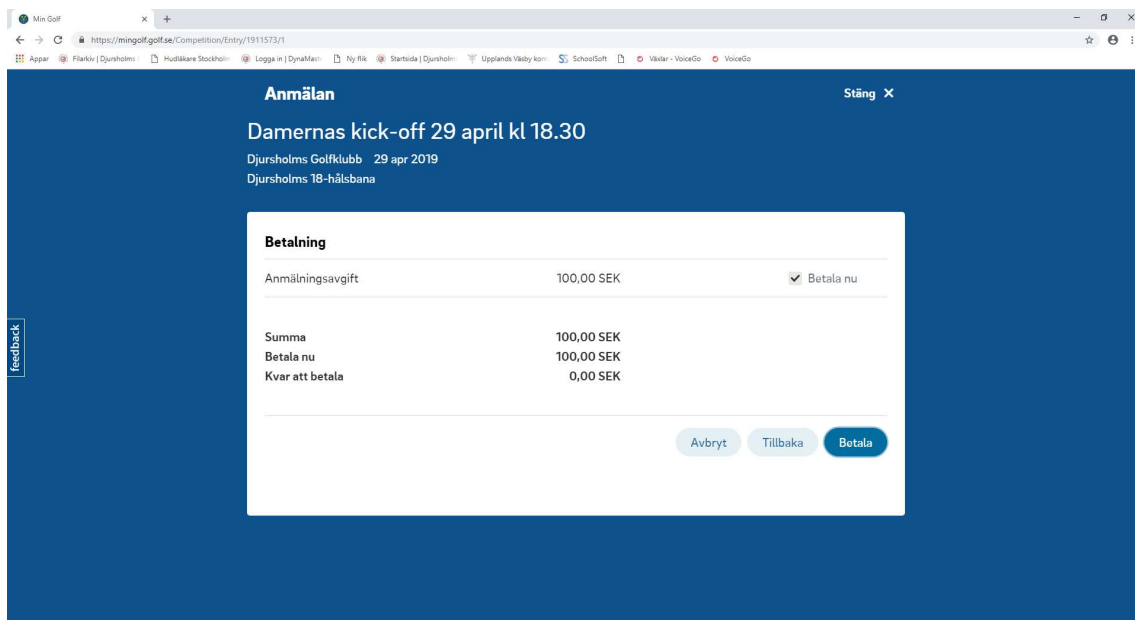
Min Golf

https://mingolf.golf.se/Competition/Entry/1911573/1

Appar Filarkiv | Djursholms Hudläkare Stockholm Logga in | DynaMast Ny flik Startsida | Djursholm Upplands Väsby kom SchoolSoft Växlar - VoiceGo VoiceGo

Anmälan

Stäng ✕

Damernas kick-off 29 april kl 18.30

Djursholms Golfklubb 29 apr 2019

Djursholms 18-hålsbana

feedback

Betalning

| | | |
|---|---|---|
| Anmälningsavgift | 100,00 SEK | Betala nu |

| | |
|---|---|
| Summa | 100,00 SEK |
| Betala nu | 100,00 SEK |
| Kvar att betala | 0,00 SEK |

Avbryt Tillbaka Betala